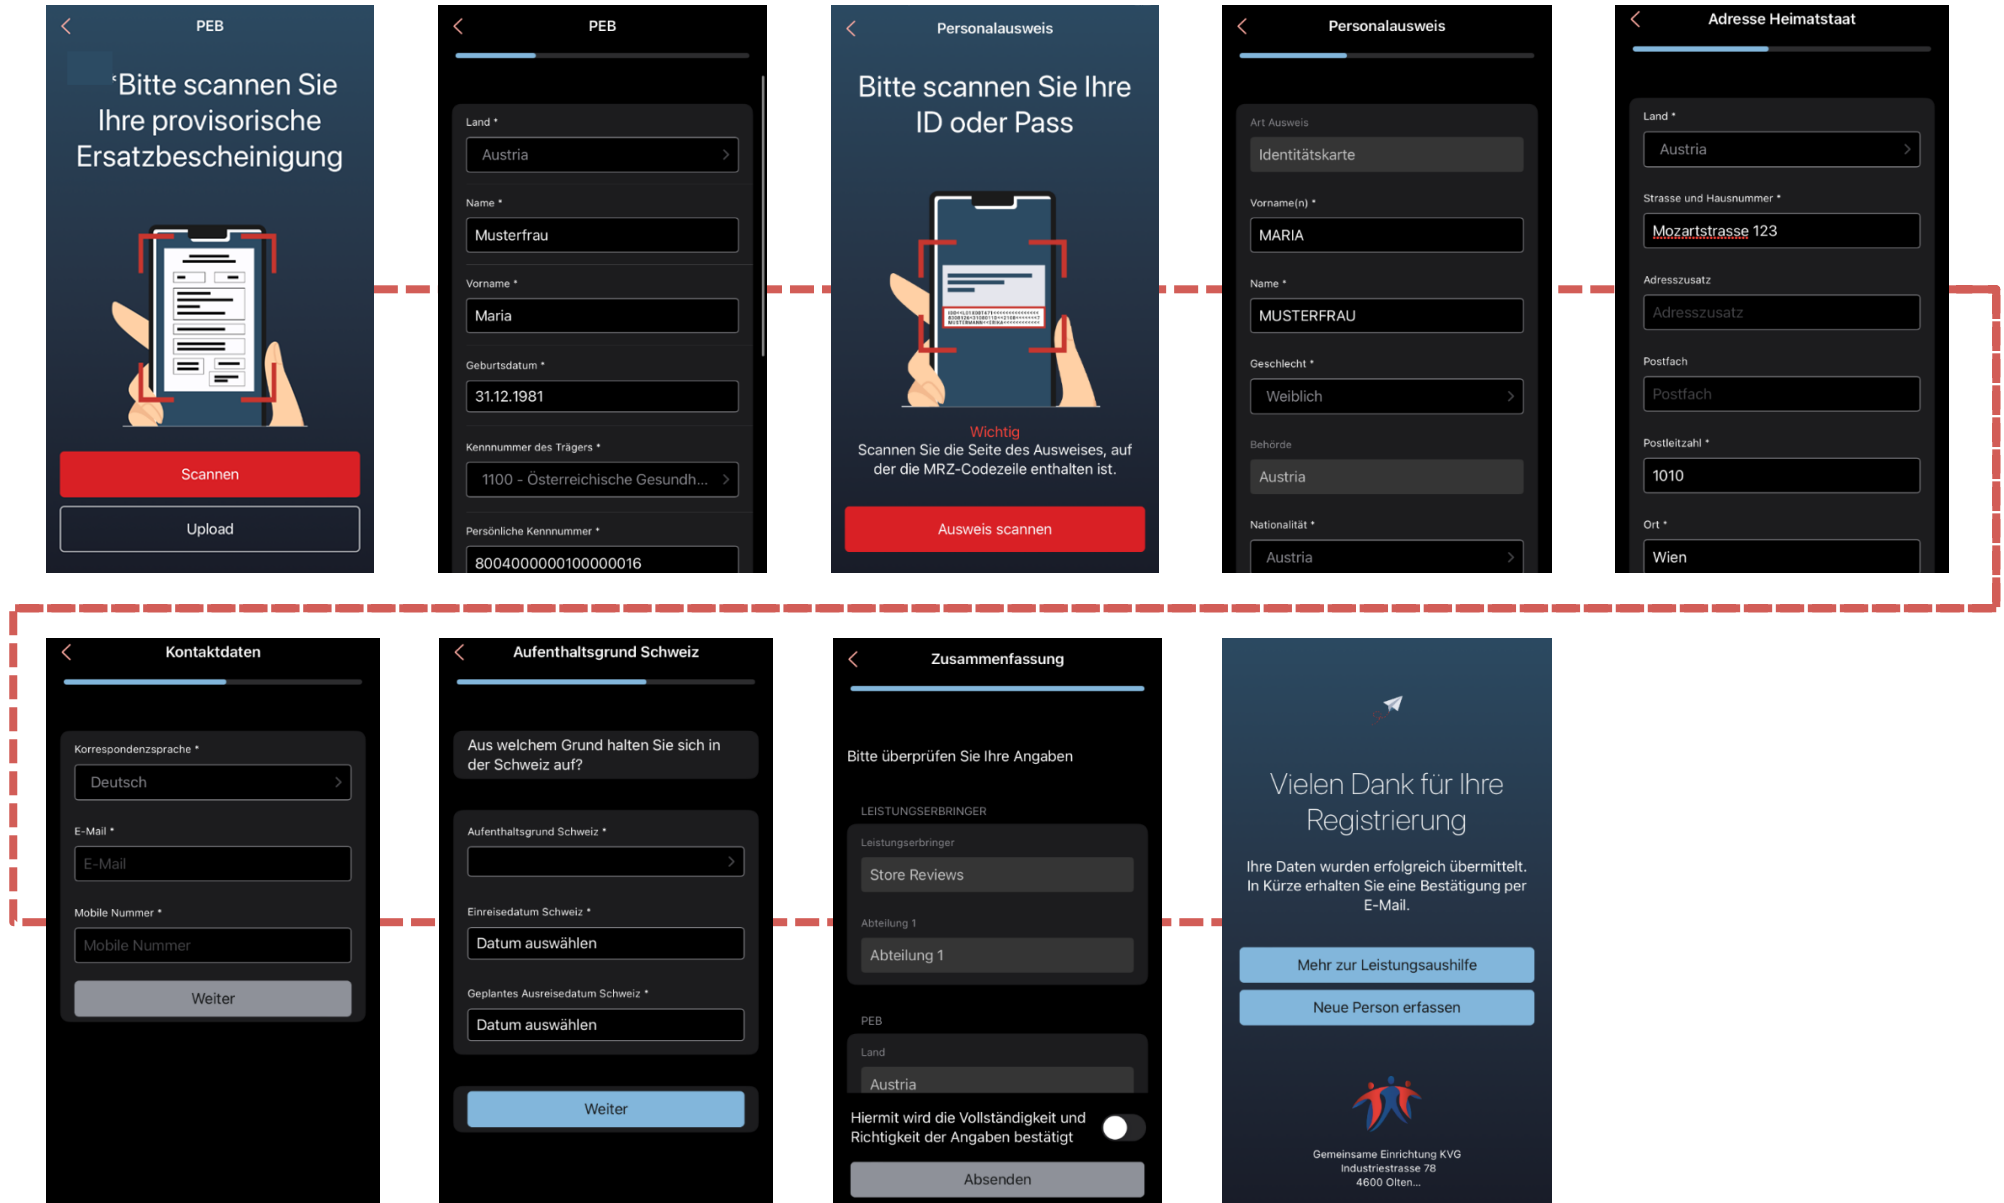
PEB

'Bitte scannen Sie Ihre provisorische Ersatzbescheinigung

Scannen

Upload

PEB

Land *
Austria

Name *
Musterfrau

Vorname *
Maria

Geburtsdatum *
31.12.1981

Kennnummer des Trägers *
1100 - Österreichische Gesundh...

Persönliche Kennnummer *
80040000000100000016

Personalausweis

Bitte scannen Sie Ihre ID oder Pass

Wichtig
Scannen Sie die Seite des Ausweises, auf der die MRZ-Codezeile enthalten ist.

Ausweis scannen

Personalausweis

Art Ausweis
Identitätskarte

Vorname(n) *
MARIA

Name *
MUSTERFRAU

Geschlecht *
Weiblich

Behörde
Austria

Nationalität *
Austria

Adresse Heimatstaat

Land *
Austria

Strasse und Hausnummer *
Mozartstrasse 123

Adresszusatz
Adresszusatz

Postfach
Postfach

Postleitzahl *
1010

Ort *
Wien

Kontaktdaten

Korrespondenzsprache *
Deutsch

E-Mail *
E-Mail

Mobile Nummer *
Mobile Nummer

Weiter

Aufenthaltsgrund Schweiz

Aus welchem Grund halten Sie sich in der Schweiz auf?

Aufenthaltsgrund Schweiz *

Einreisedatum Schweiz *
Datum auswählen

Geplantes Ausreisedatum Schweiz *
Datum auswählen

Weiter

Zusammenfassung

Bitte überprüfen Sie Ihre Angaben

LEISTUNGSERBRINGER
Leistungserbringer
Store Reviews

Abteilung 1
Abteilung 1

PEB
Land
Austria

Hiermit wird die Vollständigkeit und Richtigkeit der Angaben bestätigt

Absenden

Vielen Dank für Ihre Registrierung

Ihre Daten wurden erfolgreich übermittelt. In Kürze erhalten Sie eine Bestätigung per E-Mail.

Mehr zur Leistungsaushilfe

Neue Person erfassen

Gemeinsame Einrichtung KVG
Industriestrasse 78
4600 Olten...